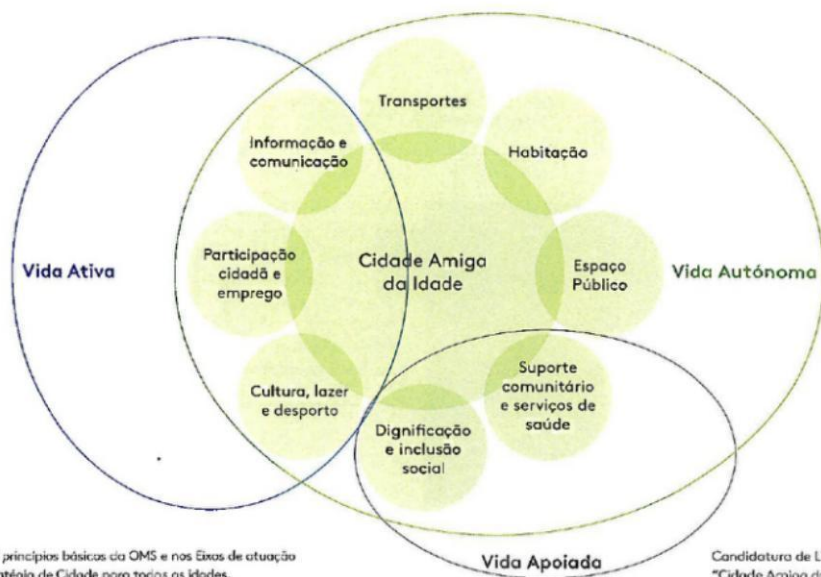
Transportes

Informação e comunicação

Habitação

Vida Ativa

Participação cidadã e emprego

Cidade Amiga da Idade

Espaço Público

Vida Autónoma

Suporte comunitário e serviços de saúde

Cultura, lazer e desporto

Dignificação e inclusão social

Vida Apoiada

princípios básicos da OMS e nos Eixos de atuação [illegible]atégia de Cidade para todas as idades.

Candidatura de L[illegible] "Cidade Amiga d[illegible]